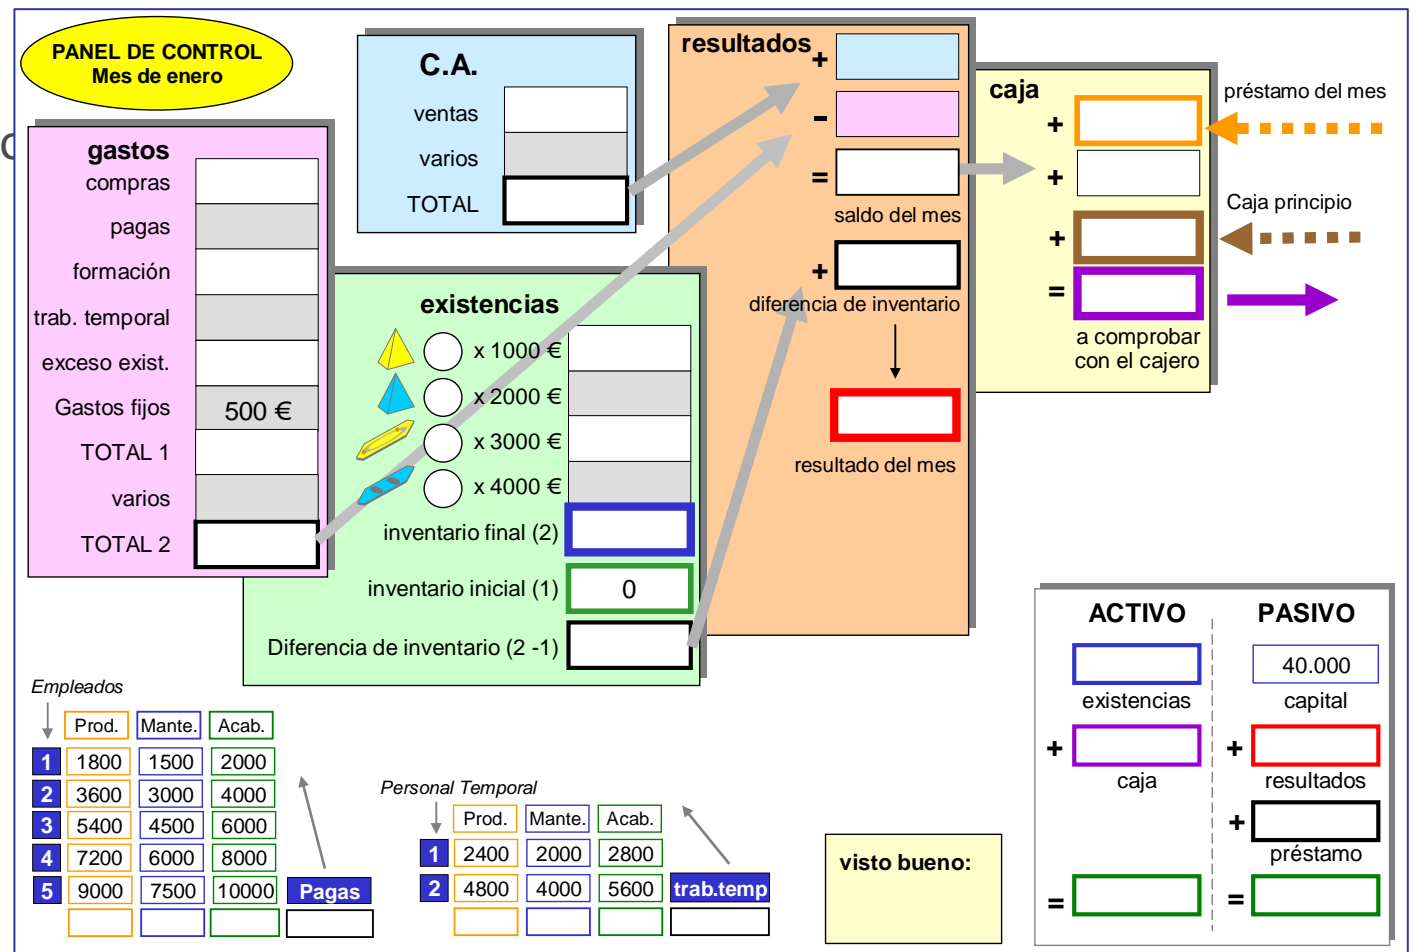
PANEL DE CONTROL
Mes de enero

gastos
compras
pagas
formación
trab. temporal
exceso exist.
Gastos fijos 500 €
TOTAL 1
varios
TOTAL 2

C.A.
ventas
varios
TOTAL

existencias
x 1000 €
x 2000 €
x 3000 €
x 4000 €
inventario final (2)
inventario inicial (1) 0
Diferencia de inventario (2 -1)

resultados
+
-
=
saldo del mes
+
diferencia de inventario
resultado del mes

caja
+
+
+
=
a comprobar con el cajero
préstamo del mes
Caja principio

Empleados

| | Prod. | Mante. | Acab. |
|---|---|---|---|
| 1 | 1800 | 1500 | 2000 |
| 2 | 3600 | 3000 | 4000 |
| 3 | 5400 | 4500 | 6000 |
| 4 | 7200 | 6000 | 8000 |
| 5 | 9000 | 7500 | 10000 |

Pagas

Personal Temporal

| | Prod. | Mante. | Acab. |
|---|---|---|---|
| 1 | 2400 | 2000 | 2800 |
| 2 | 4800 | 4000 | 5600 |

trab.temp

visto bueno:

ACTIVO
existencias
+
caja
=

PASIVO
40.000
capital
+
resultados
+
préstamo
=